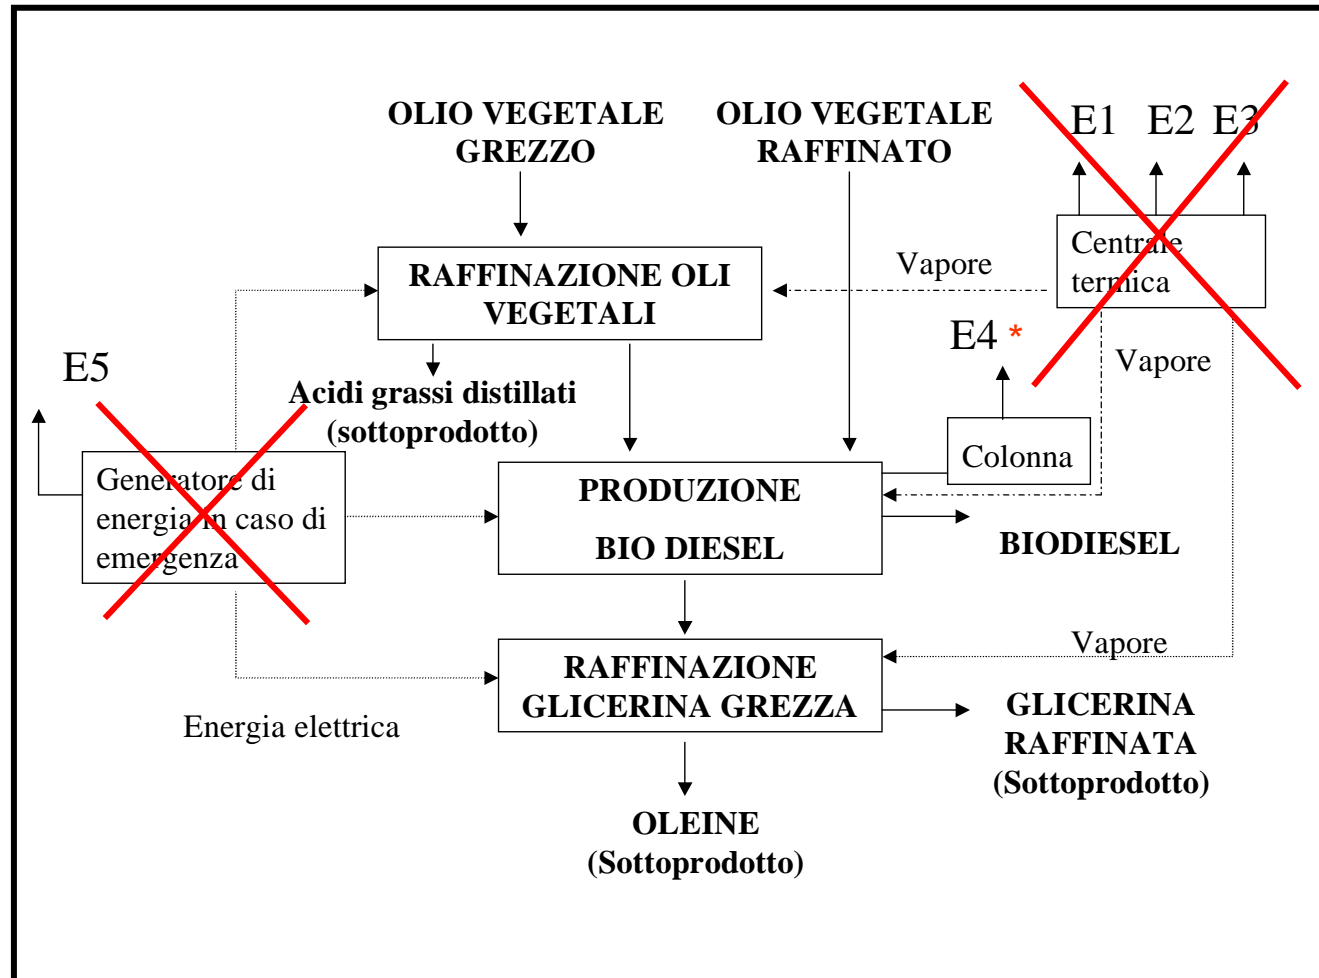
OLIO VEGETALE GREZZO

OLIO VEGETALE RAFFINATO

E1 E2 E3

Centrale termica

Vapore

RAFFINAZIONE OLI VEGETALI

E4 *

Vapore

E5

Acidi grassi distillati (sottoprodotto)

Colonna

Generatore di energia in caso di emergenza

PRODUZIONE BIO DIESEL

BIODIESEL

Vapore

RAFFINAZIONE GLICERINA GREZZA

GLICERINA RAFFINATA (Sottoprodotto)

Energia elettrica

OLEINE (Sottoprodotto)